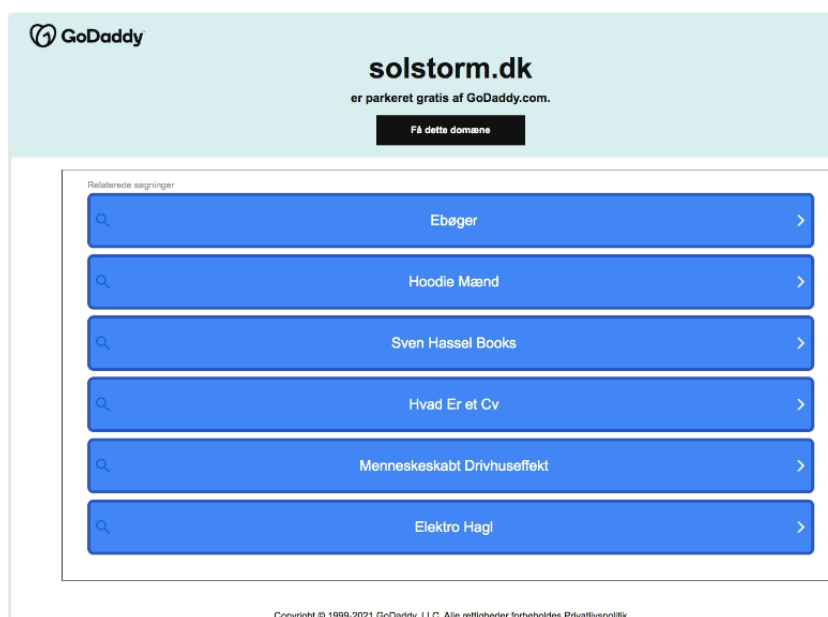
GoDaddy

solstorm.dk

er parkeret gratis af GoDaddy.com.

Få dette domæne

Relaterede søgninger

Ebøger

Hoodie Mænd

Sven Hassel Books

Hvad Er et Cv

Menneskeskabt Drivhuseffekt

Elektro Hagl

Copyright © 1999-2021 GoDaddy, LLC. Alle rettigheder forbeholdes Privatlivspolitik